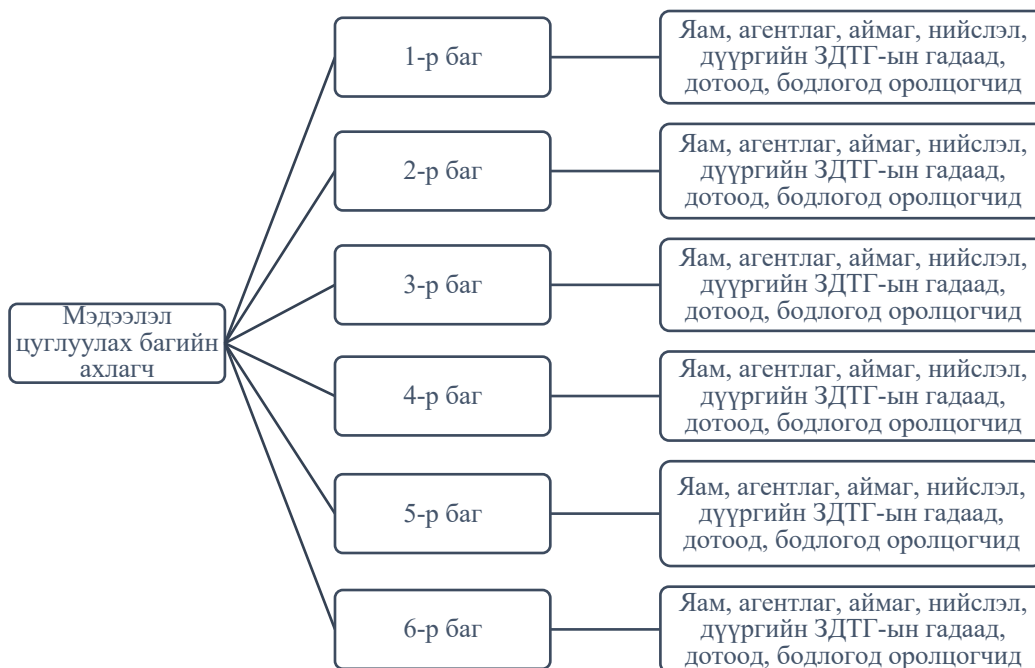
Мэдээлэл цуглуулах багийн ахлагч

1-р баг

Яам, агентлаг, аймаг, нийслэл, дүүргийн ЗДТГ-ын гадаад, дотоод, бодлогод оролцогчид

2-р баг

Яам, агентлаг, аймаг, нийслэл, дүүргийн ЗДТГ-ын гадаад, дотоод, бодлогод оролцогчид

3-р баг

Яам, агентлаг, аймаг, нийслэл, дүүргийн ЗДТГ-ын гадаад, дотоод, бодлогод оролцогчид

4-р баг

Яам, агентлаг, аймаг, нийслэл, дүүргийн ЗДТГ-ын гадаад, дотоод, бодлогод оролцогчид

5-р баг

Яам, агентлаг, аймаг, нийслэл, дүүргийн ЗДТГ-ын гадаад, дотоод, бодлогод оролцогчид

6-р баг

Яам, агентлаг, аймаг, нийслэл, дүүргийн ЗДТГ-ын гадаад, дотоод, бодлогод оролцогчид